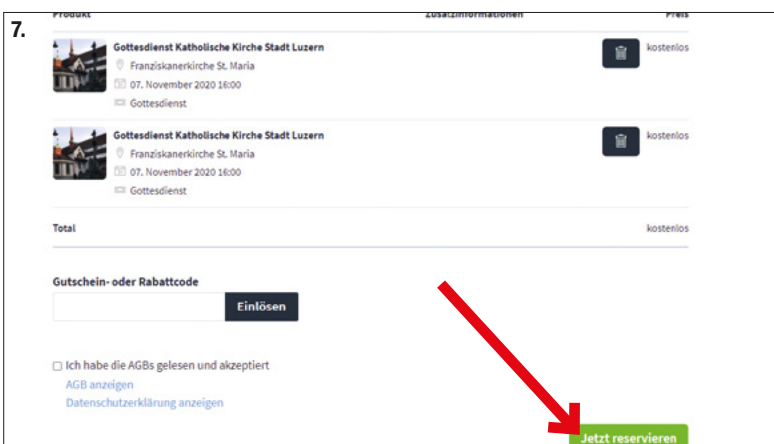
7.

Produkt | Zusatzinformationen | Preis

Gottesdienst Katholische Kirche Stadt Luzern
Franziskanerkirche St. Maria
07. November 2020 16:00
Gottesdienst
kostenlos

Gottesdienst Katholische Kirche Stadt Luzern
Franziskanerkirche St. Maria
07. November 2020 16:00
Gottesdienst
kostenlos

Total
kostenlos

Gutschein- oder Rabattcode

Einlösen

Ich habe die AGBs gelesen und akzeptiert
AGB anzeigen
Datenschutzerklärung anzeigen

Jetzt reservieren